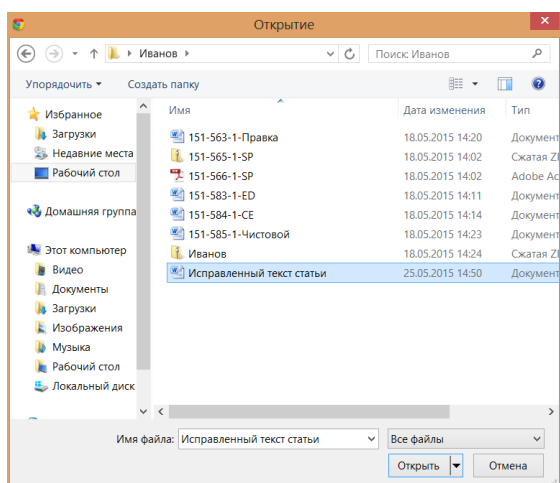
Открытие

Иванов

Поиск: Иванов

Упорядочить ▾ Создать папку

Избранное
Загрузки
Недавние места
Рабочий стол

Домашняя группа

Этот компьютер
Видео
Документы
Загрузки
Изображения
Музыка
Рабочий стол
Локальный диск

| Имя | Дата изменения | Тип |
|---|---|---|
| 151-563-1-Правка | 18.05.2015 14:20 | Документ |
| 151-565-1-SP | 18.05.2015 14:02 | Сжатая ZI |
| 151-566-1-SP | 18.05.2015 14:02 | Adobe Ac |
| 151-583-1-ED | 18.05.2015 14:11 | Документ |
| 151-584-1-CE | 18.05.2015 14:14 | Документ |
| 151-585-1-Чистовой | 18.05.2015 14:23 | Документ |
| Иванов | 18.05.2015 14:24 | Сжатая ZI |
| Исправленный текст статьи | 25.05.2015 14:50 | Документ |

Имя файла: Исправленный текст статьи

Все файлы

Открыть

Отмена